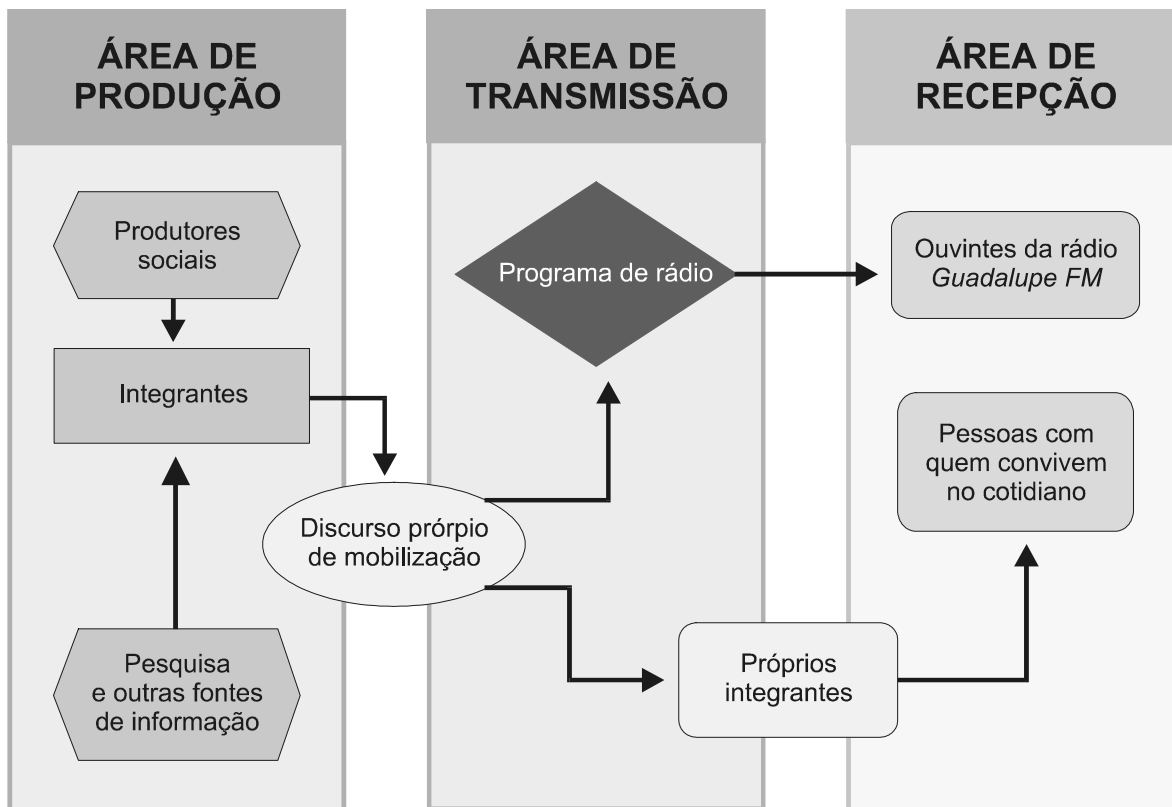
ÁREA DE PRODUÇÃO

Produtores sociais

Integrantes

Pesquisa e outras fontes de informação

ÁREA DE TRANSMISSÃO

Programa de rádio

Discurso prórpio de mobilização

Próprios integrantes

ÁREA DE RECEPÇÃO

Ouvintes da rádio *Guadalupe FM*

Pessoas com quem convivem no cotidiano